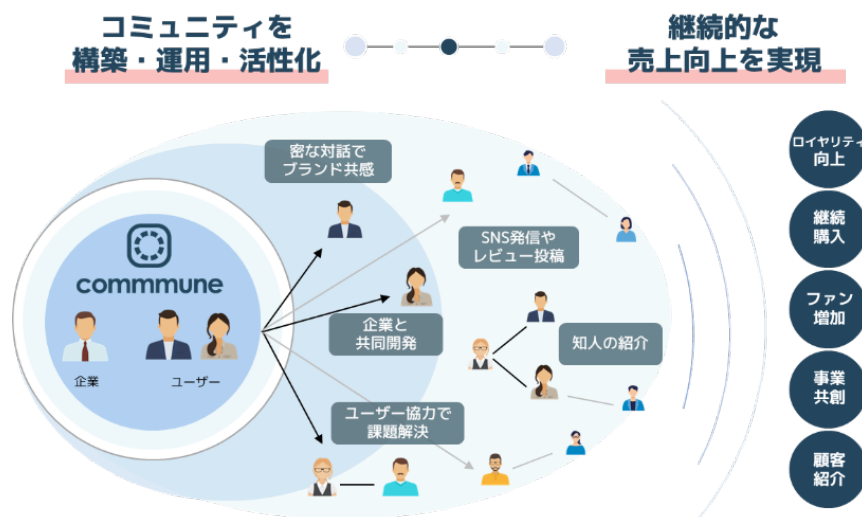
コミュニティを
構築・運用・活性化

継続的な
売上向上を実現

commmune

企業

ユーザー

密な対話で
ブランド共感

SNS発信や
レビュー投稿

企業と
共同開発

知人の紹介

ユーザー協力で
課題解決

ロイヤリティ
向上

継続
購入

ファン
増加

事業
共創

顧客
紹介